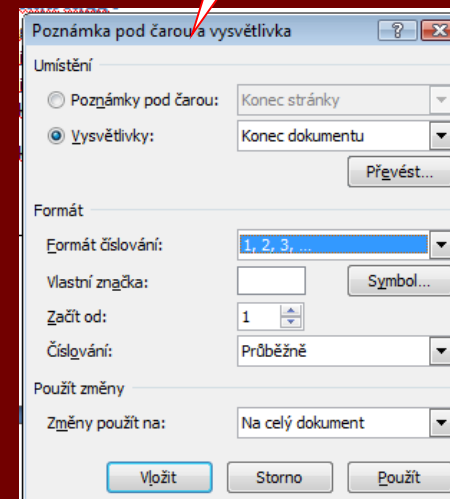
Poznámka pod čarou a vysvětlivka

?

Umístění

Poznámky pod čarou: Konec stránky

Vysvětlivky: Konec dokumentu

Převést...

Formát

Formát číslování: 1, 2, 3, ...

Vlastní značka:

Symbol...

Začít od: 1

Číslování: Průběžně

Použít změny

Změny použít na: Na celý dokument

Vložit

Storno

Použít